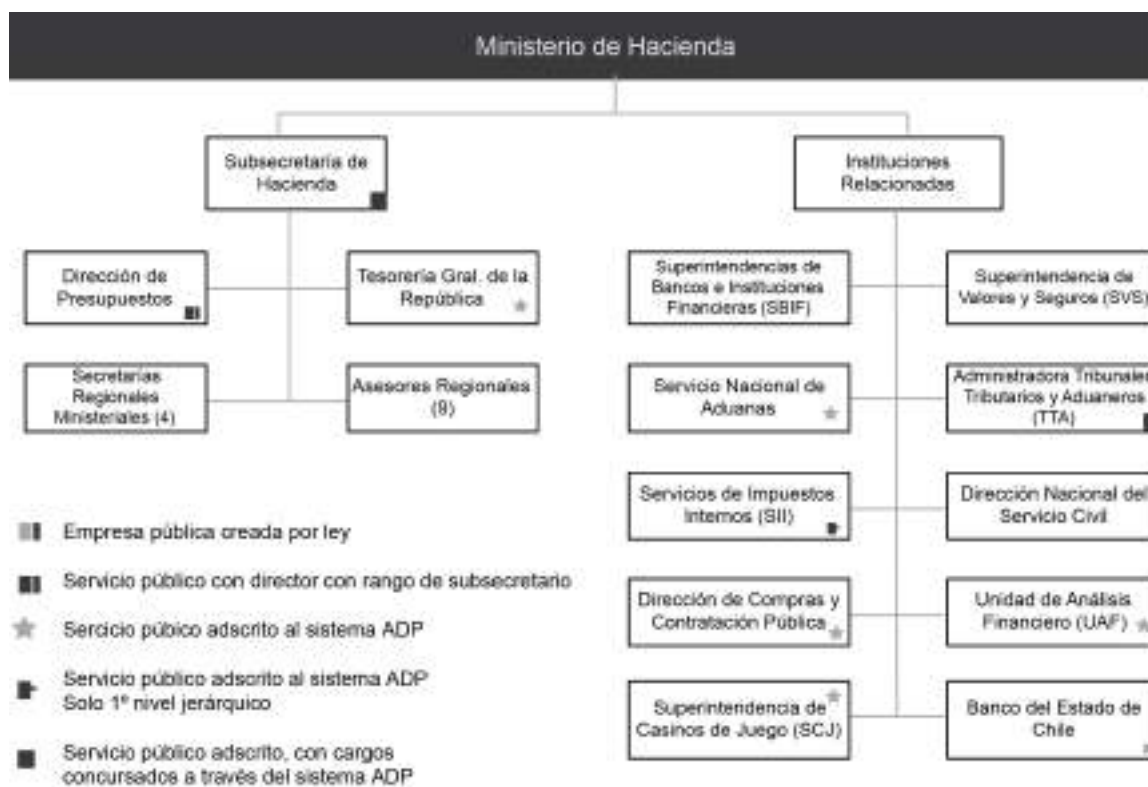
Ministerio de Hacienda

Subsecretaría de Hacienda

Instituciones Relacionadas

Dirección de Presupuestos

Tesorería Gral. de la República

Secretarías Regionales Ministeriales (4)

Asesores Regionales (8)

Superintendencias de Bancos e Instituciones Financieras (SBIF)

Superintendencia de Valores y Seguros (SVS)

Servicio Nacional de Aduanas

Administradora Tribunales Tributarios y Aduaneros (TTA)

Servicios de Impuestos Internos (SII)

Dirección Nacional del Servicio Civil

Dirección de Compras y Contratación Pública

Unidad de Análisis Financiero (UAF)

Superintendencia de Casinos de Juego (SCJ)

Banco del Estado de Chile

Empresa pública creada por ley

Servicio público con director con rango de subsecretario

Sercicio púbico adscrito al sistema ADP

Servicio público adscrito al sistema ADP Solo 1° nivel jerárquico

Servicio público adscrito, con cargos concursados a través del sistema ADP